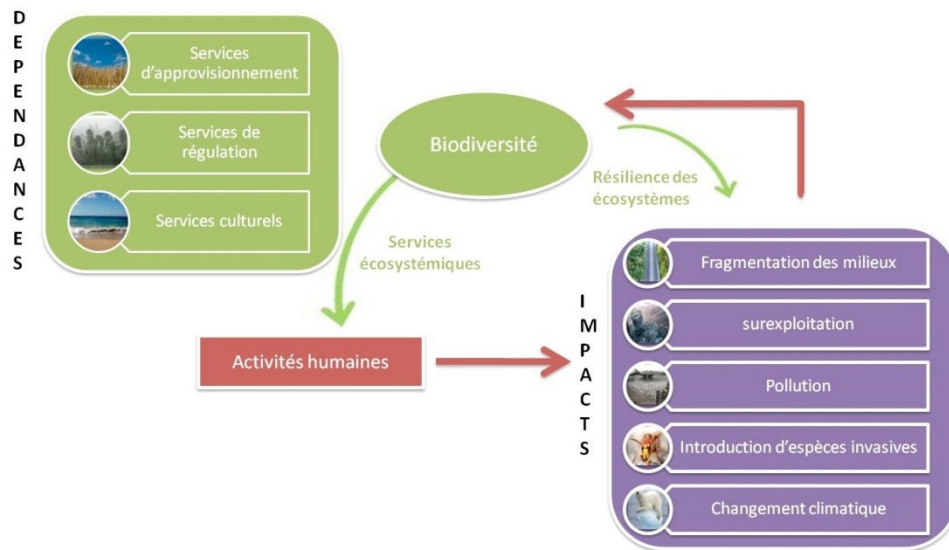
D
E
P
E
N
D
A
N
C
E
S

Services d'approvisionnement

Services de régulation

Services culturels

Biodiversité

Résilience des écosystèmes

Services écosystémiques

Activités humaines

I
M
P
A
C
T
S

Fragmentation des milieux

surexploitation

Pollution

Introduction d'espèces invasives

Changement climatique